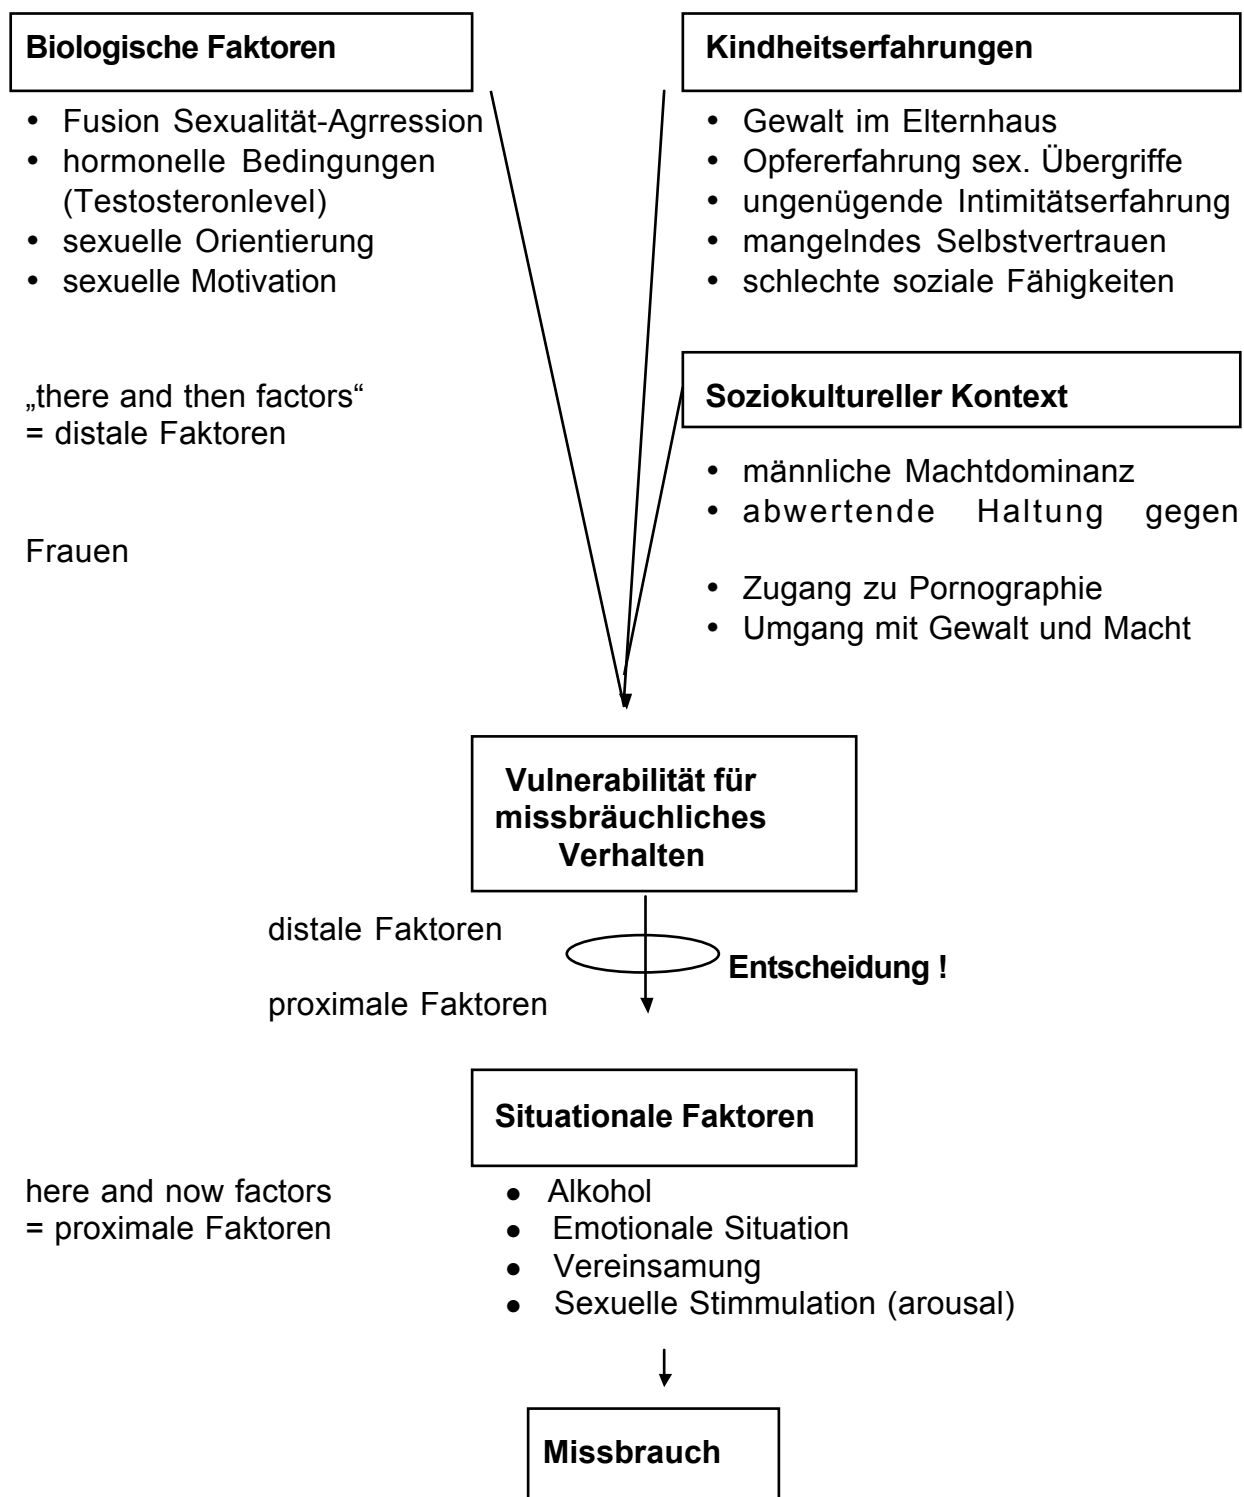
**Biologische Faktoren**

- Fusion Sexualität-Agrression
- hormonelle Bedingungen (Testosteronlevel)
- sexuelle Orientierung
- sexuelle Motivation

**Kindheitserfahrungen**

- Gewalt im Elternhaus
- Opfererfahrung sex. Übergriffe
- ungenügende Intimitätserfahrung
- mangelndes Selbstvertrauen
- schlechte soziale Fähigkeiten

„there and then factors“
= distale Faktoren

**Soziokultureller Kontext**

- männliche Machtdominanz
- abwertende Haltung gegen

Frauen

- Zugang zu Pornographie
- Umgang mit Gewalt und Macht

**Vulnerabilität für missbräuchliches Verhalten**

distale Faktoren

**Entscheidung !**

proximale Faktoren

**Situationale Faktoren**

here and now factors
= proximale Faktoren

- Alkohol
- Emotionale Situation
- Vereinsamung
- Sexuelle Stimmulation (arousal)

**Missbrauch**